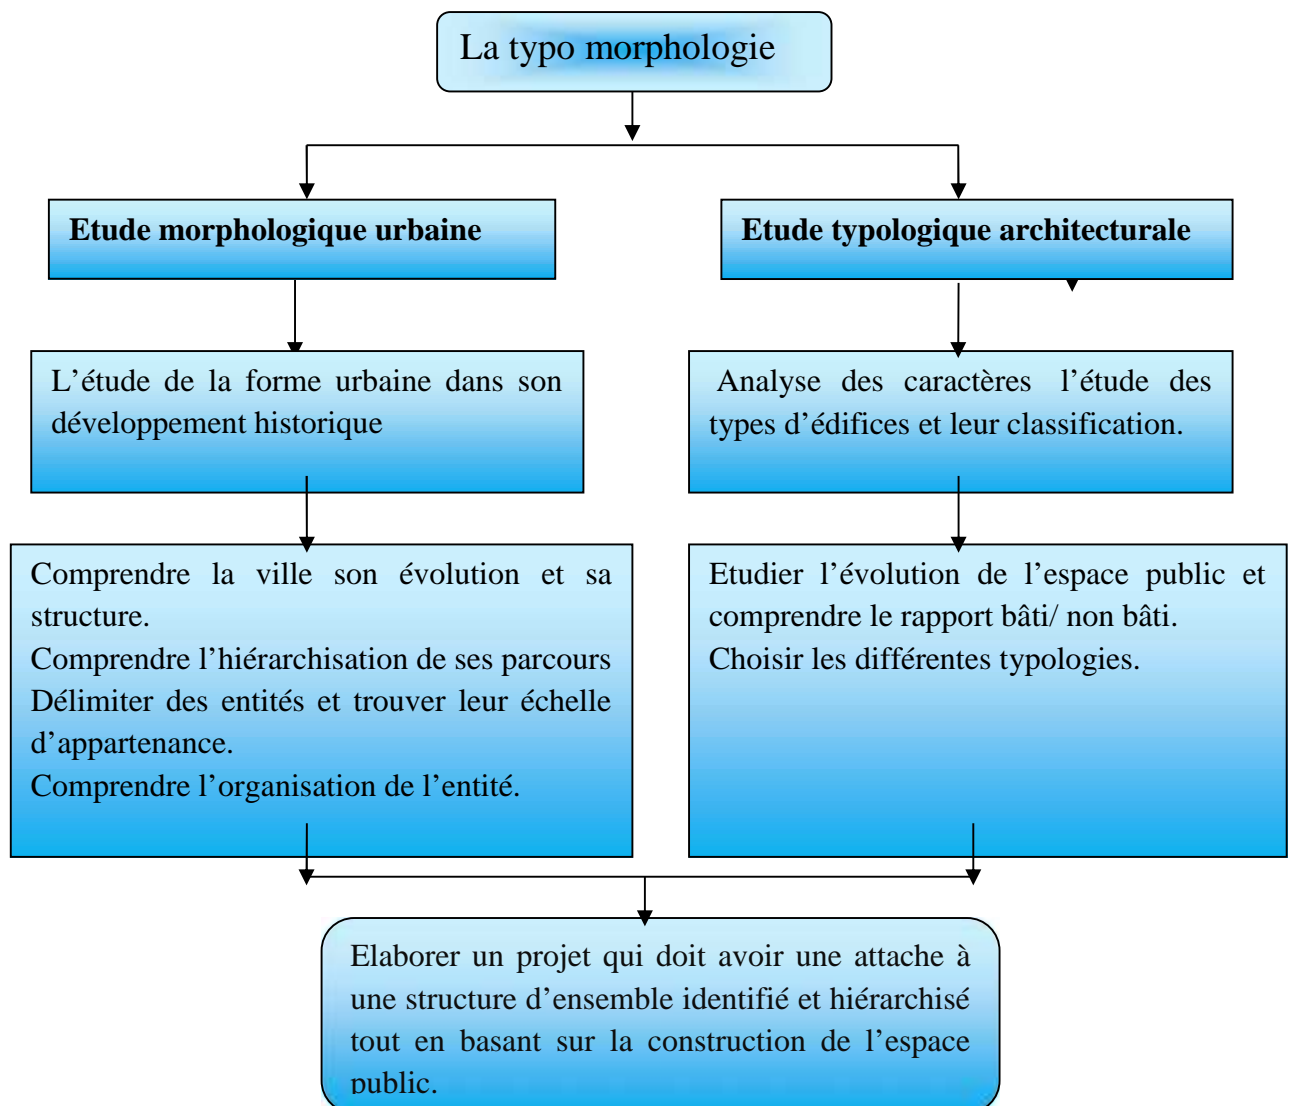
La typo morphologie

Etude morphologique urbaine

Etude typologique architecturale

L'étude de la forme urbaine dans son développement historique

Analyse des caractères l'étude des types d'édifices et leur classification.

Comprendre la ville son évolution et sa structure.
Comprendre l'hiérarchisation de ses parcours
Délimiter des entités et trouver leur échelle d'appartenance.
Comprendre l'organisation de l'entité.

Etudier l'évolution de l'espace public et comprendre le rapport bâti/ non bâti.
Choisir les différentes typologies.

Elaborer un projet qui doit avoir une attache à une structure d'ensemble identifié et hiérarchisé tout en basant sur la construction de l'espace public.